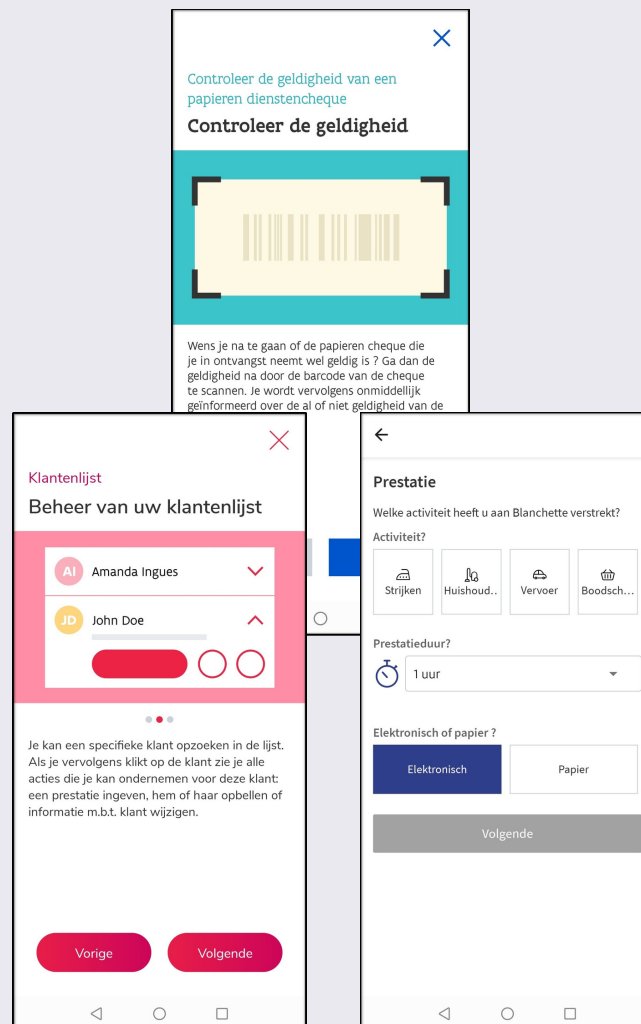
Controleer de geldigheid van een papieren dienstencheque

Controleer de geldigheid

Wens je na te gaan of de papieren cheque die je in ontvangst neemt wel geldig is ? Ga dan de geldigheid na door de barcode van de cheque te scannen. Je wordt vervolgens onmiddellijk geïnformeerd over de al of niet geldigheid van de

Klantenlijst

Beheer van uw klantenlijst

AI Amanda Ingues

JD John Doe

Je kan een specifieke klant opzoeken in de lijst. Als je vervolgens klikt op de klant zie je alle acties die je kan ondernemen voor deze klant: een prestatie ingeven, hem of haar opbellen of informatie m.b.t. klant wijzigen.

Vorige

Volgende

Prestatie

Welke activiteit heeft u aan Blanchette verstrekt?

Activiteit?

Strijken

Huishoud..

Vervoer

Boodsch...

Prestatieduur?

1 uur

Elektronisch of papier ?

Elektronisch

Papier

Volgende